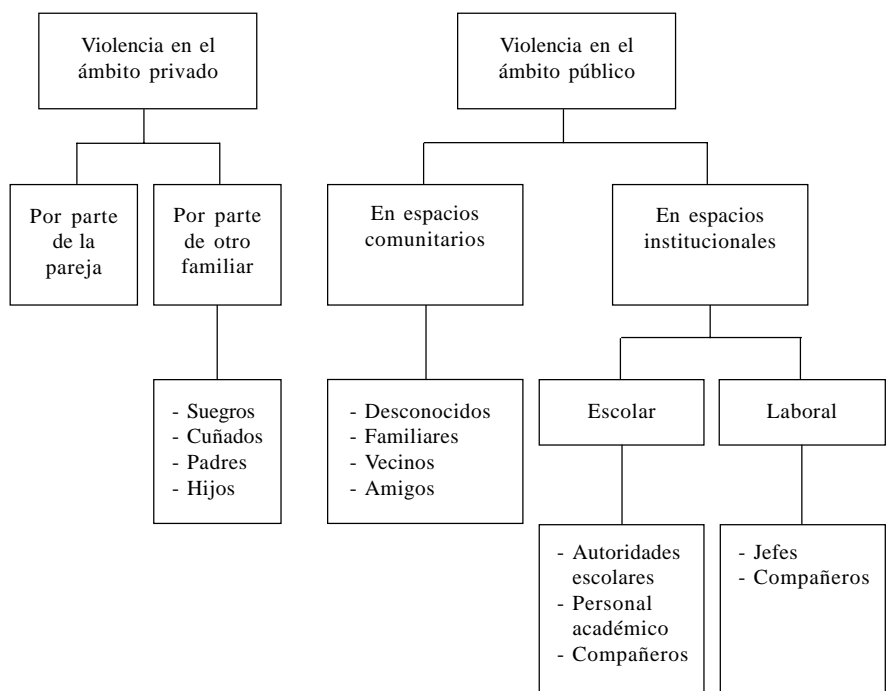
Violencia en el ámbito privado

Por parte de la pareja

Por parte de otro familiar

- Suegros
- Cuñados
- Padres
- Hijos

Violencia en el ámbito público

En espacios comunitarios

- Desconocidos
- Familiares
- Vecinos
- Amigos

En espacios institucionales

Escolar

- Autoridades escolares
- Personal académico
- Compañeros

Laboral

- Jefes
- Compañeros